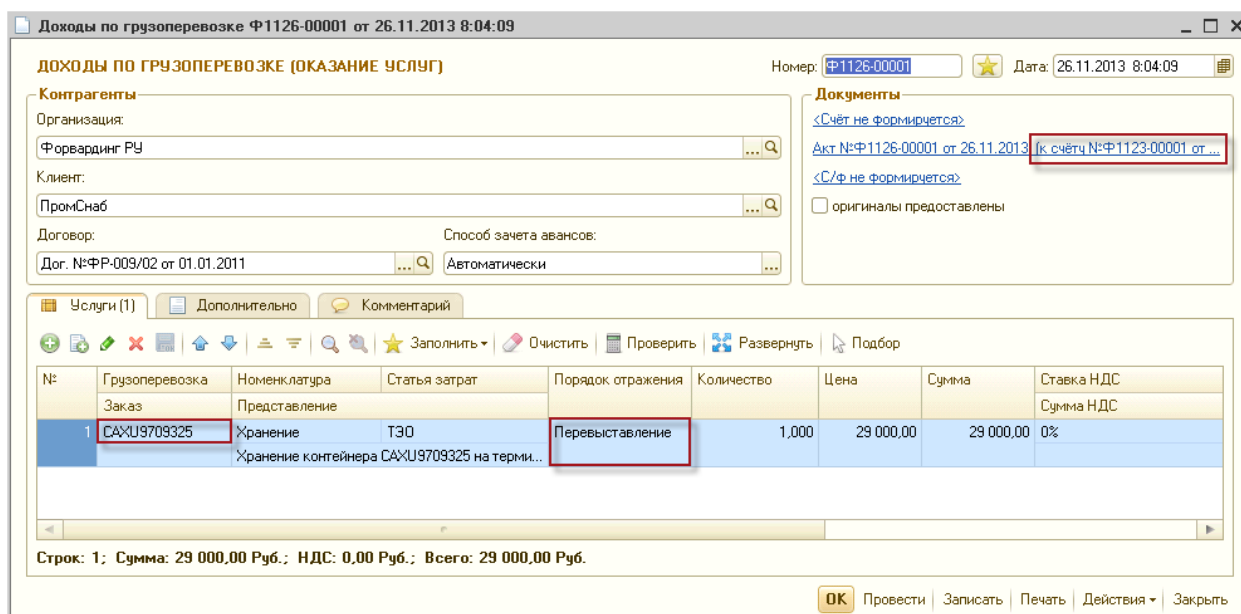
Доходы по грузоперевозке Ф1126-00001 от 26.11.2013 8:04:09

ДОХОДЫ ПО ГРУЗОПЕРЕВОЗКЕ (ОКАЗАНИЕ УСЛУГ)

Номер: Ф1126-00001 Дата: 26.11.2013 8:04:09

Контрагенты

Организация:

Форвардинг РУ

Клиент:

ПромСнаб

Договор:

Дог. №ФР-009/02 от 01.01.2011

Способ зачета авансов:

Автоматически

Документы

<Счёт не формируется>

Акт №Ф1126-00001 от 26.11.2013 (к счёту №Ф1123-00001 от ...

<С/ф не формируется>

оригиналы предоставлены

Услуги (1) Дополнительно Комментарий

Заполнить Очистить Проверить Развернуть Подбор

| N | Грузоперевозка | Номенклатура | Статья затрат | Порядок отражения | Количество | Цена | Сумма | Ставка НДС |
|---|---|---|---|---|---|---|---|---|
| | Заказ | Представление | | | | | | Сумма НДС |
| 1 | CAXU9709325 | Хранение | ТЭО | Перевыставление | 1,000 | 29 000,00 | 29 000,00 | 0% |
| | | Хранение контейнера CAXU9709325 на терми... | | | | | | |

Строк: 1; Сумма: 29 000,00 Руб.; НДС: 0,00 Руб.; Всего: 29 000,00 Руб.

OK Провести Записать Печать Действия Закрыть